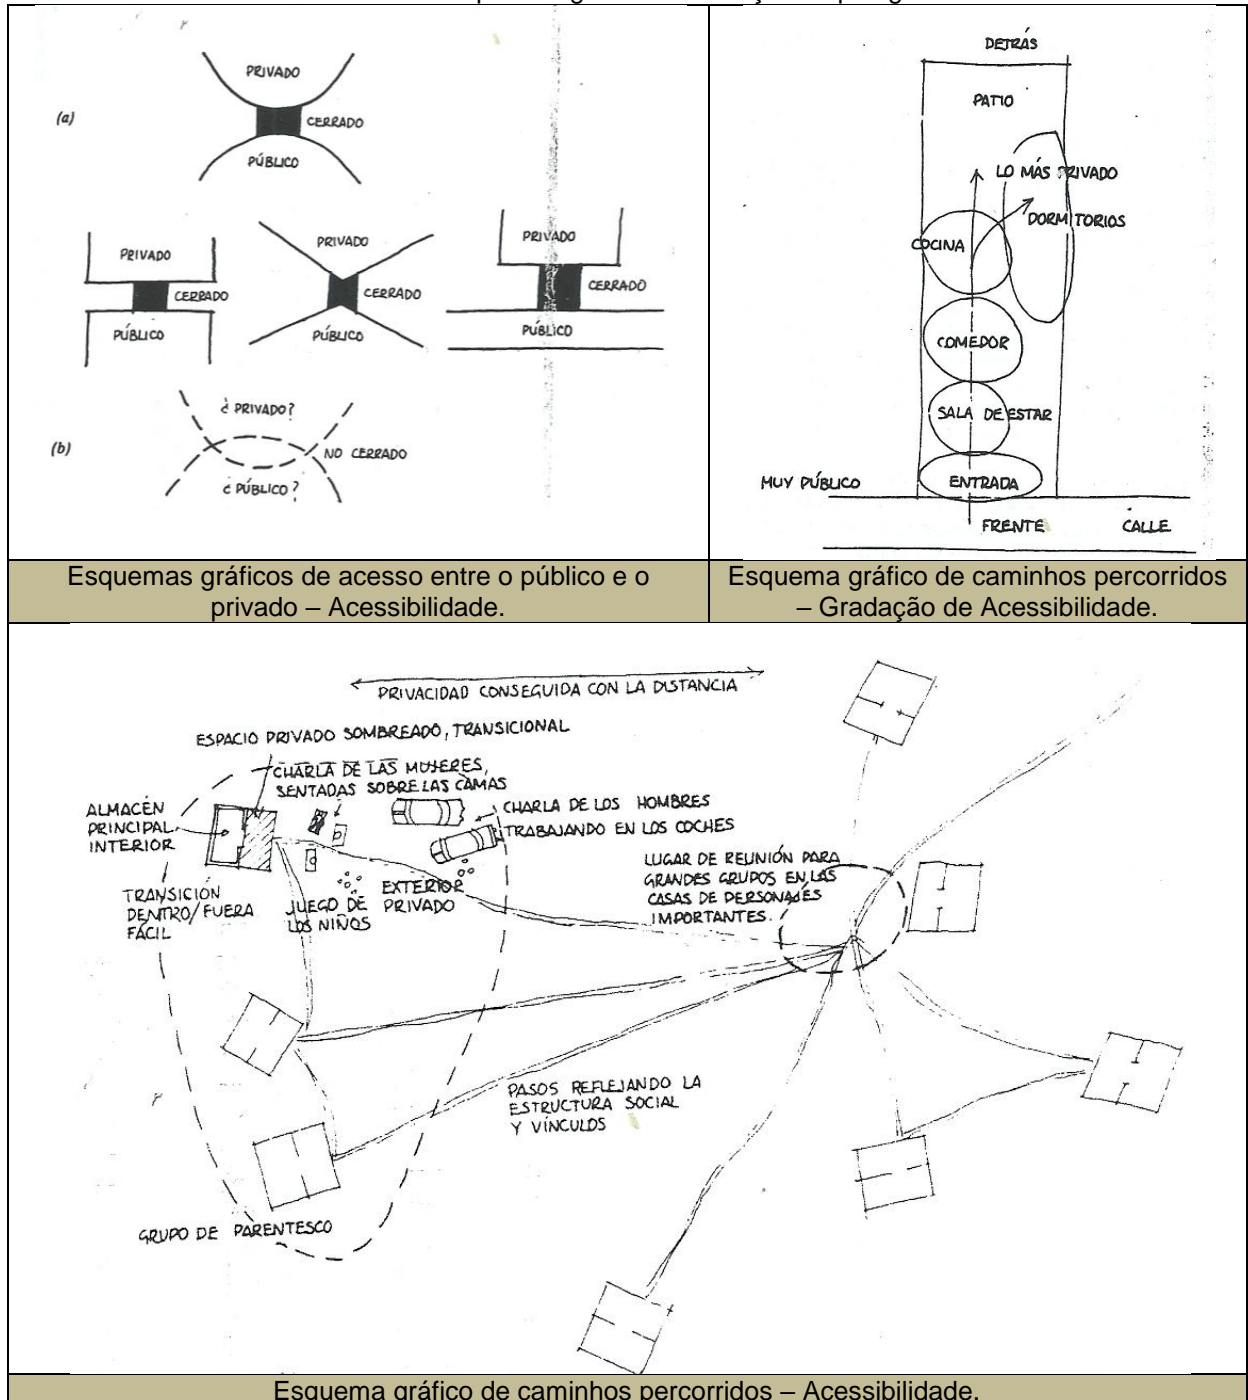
(a)

PRIVADO
CERRADO
PÚBLICO

PRIVADO
CERRADO
PÚBLICO

PRIVADO
CERRADO
PÚBLICO

PRIVADO
CERRADO
PÚBLICO

(b)

¿ PRIVADO?
NO CERRADO
¿ PÚBLICO ?

DETRÁS
PATIO
LO MÁS PRIVADO
DORMITORIOS
COCINA
COMEDOR
SALA DE ESTAR
MUY PÚBLICO
ENTRADA
FRENTE
CALLE

| Esquemas gráficos de acesso entre o público e o privado – Acessibilidade. | Esquema gráfico de caminhos percorridos – Gradação de Acessibilidade. |
|---|---|

PRIVACIDAD CONSEGUIDA CON LA DISTANCIA

ESPACIO PRIVADO SOMBREADO, TRANSICIONAL

CHARLA DE LAS MUJERES, SENTADAS SOBRE LAS CAMAS

CHARLA DE LOS HOMBRES TRABAJANDO EN LOS COCHES

ALMACÉN PRINCIPAL INTERIOR

LUGAR DE REUNIÓN PARA GRANDES GRUPOS EN LAS CASAS DE PERSONAJES IMPORTANTES.

TRANSICIÓN DENTRO/FUERA FÁCIL

JUEGO DE LOS NIÑOS

EXTERIOR PRIVADO

PASOS REFLEJANDO LA ESTRUCTURA SOCIAL Y VÍNCULOS

GRUPO DE PARENTESCO

Esquema gráfico de caminhos percorridos – Acessibilidade.